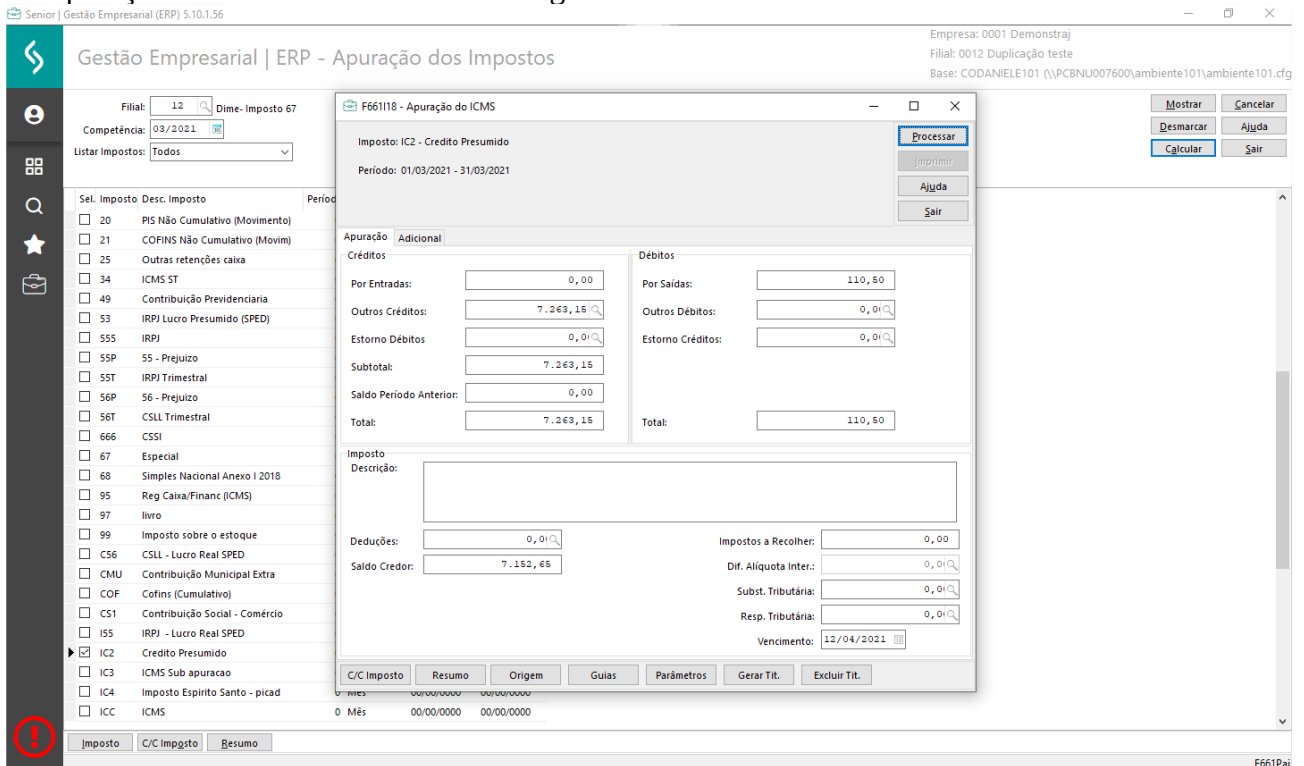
Senior | Gestão Empresarial (ERP) 5.10.1.56

Gestão Empresarial | ERP - Apuração dos Impostos

Empresa: 0001 Demonstraj
Filial: 0012 Duplicação teste
Base: CODANIELE101 (\\PCBNU007600\ambiente101\ambiente101.cfg

Filial: 12 Dime- Imposto 67
Competência: 03/2021
Listar Impostos: Todos

Mostrar Cancelar
Desmarcar Ajuda
Calcular Sair

| Sel. | Imposto | Desc. Imposto | Períod |
|---|---|---|---|
| ☐ | 20 | PIS Não Cumulativo (Movimento) | |
| ☐ | 21 | COFINS Não Cumulativo (Movim) | |
| ☐ | 25 | Outras retenções caixa | |
| ☐ | 34 | ICMS ST | |
| ☐ | 49 | Contribuição Previdenciaria | |
| ☐ | 53 | IRPJ Lucro Presumido (SPED) | |
| ☐ | 555 | IRPJ | |
| ☐ | 55P | 55 - Prejuizo | |
| ☐ | 55T | IRPJ Trimestral | |
| ☐ | 56P | 56 - Prejuizo | |
| ☐ | 56T | CSLL Trimestral | |
| ☐ | 666 | CSSI | |
| ☐ | 67 | Especial | |
| ☐ | 68 | Simples Nacional Anexo I 2018 | |
| ☐ | 95 | Reg Caixa/Financ (ICMS) | |
| ☐ | 97 | livro | |
| ☐ | 99 | Imposto sobre o estoque | |
| ☐ | C56 | CSLL - Lucro Real SPED | |
| ☐ | CMU | Contribuição Municipal Extra | |
| ☐ | COF | Cofins (Cumulativo) | |
| ☐ | CS1 | Contribuição Social - Comércio | |
| ☐ | I55 | IRPJ - Lucro Real SPED | |
| ☑ | IC2 | Credito Presumido | |
| ☐ | IC3 | ICMS Sub apuracao | |
| ☐ | IC4 | Imposto Espirito Santo - picad | 0 Mês 00/00/0000 00/00/0000 |
| ☐ | ICC | ICMS | 0 Mês 00/00/0000 00/00/0000 |

Imposto C/C Imposto Resumo

F661I18 - Apuração do ICMS

Imposto: IC2 - Credito Presumido
Período: 01/03/2021 - 31/03/2021

Processar
Imprimir
Ajuda
Sair

Apuração Adicional

Créditos
Por Entradas: 0,00
Outros Créditos: 7.263,15
Estorno Débitos: 0,0
Subtotal: 7.263,15
Saldo Período Anterior: 0,00
Total: 7.263,15

Débitos
Por Saídas: 110,50
Outros Débitos: 0,0
Estorno Créditos: 0,0
Total: 110,50

Imposto
Descrição:
Deduções: 0,0
Saldo Credor: 7.152,65
Impostos a Recolher: 0,00
Dif. Alíquota Inter.: 0,0
Subst. Tributária: 0,0
Resp. Tributária: 0,0
Vencimento: 12/04/2021

C/C Imposto Resumo Origem Guias Parâmetros Gerar Tit. Excluir Tit.

F661Pai